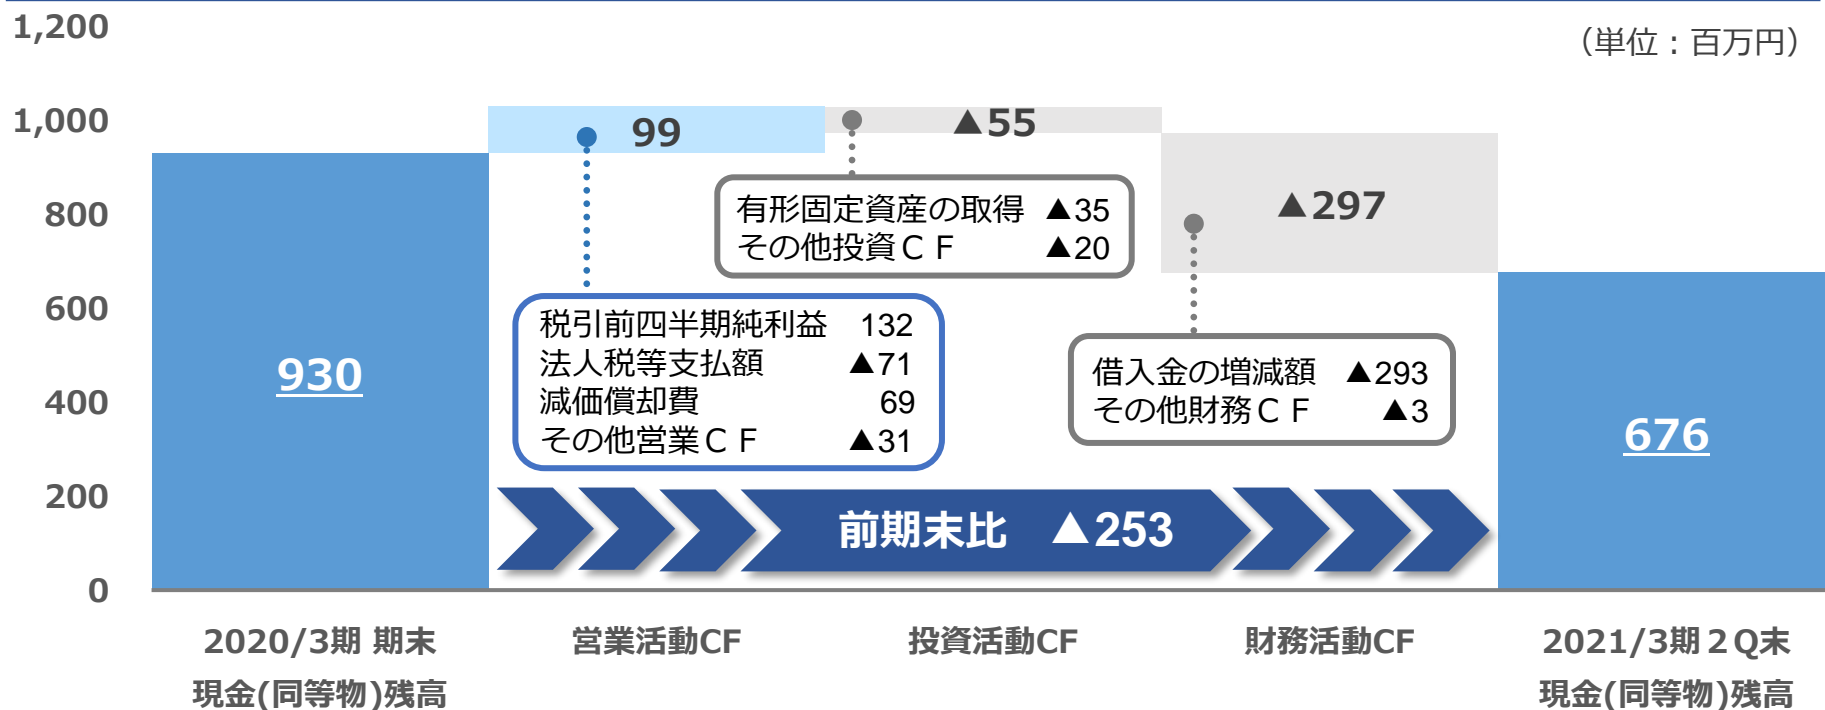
1,200
（単位：百万円）
1,000
800
600
400
200
0

930

99

▲55

有形固定資産の取得 ▲35
その他投資ＣＦ ▲20

▲297

税引前四半期純利益 132
法人税等支払額 ▲71
減価償却費 69
その他営業ＣＦ ▲31

借入金の増減額 ▲293
その他財務ＣＦ ▲3

676

前期末比 ▲253

2020/3期 期末
現金(同等物)残高

営業活動CF

投資活動CF

財務活動CF

2021/3期２Q末
現金(同等物)残高